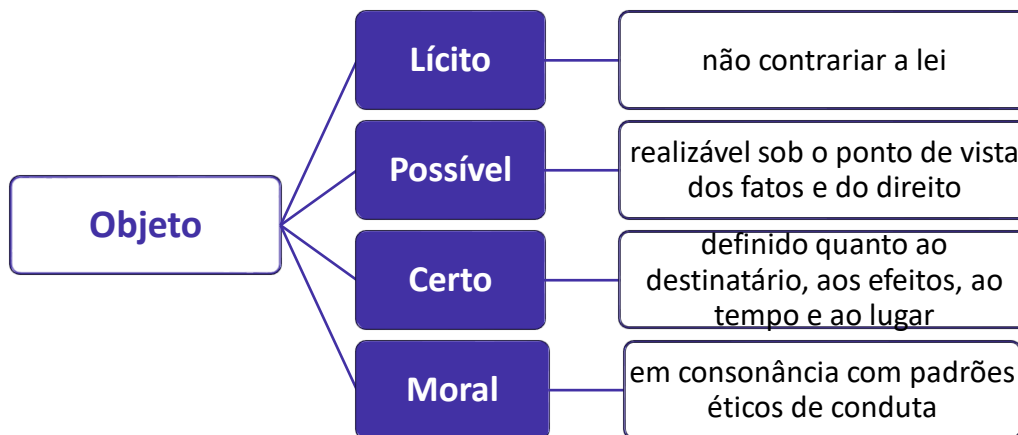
Objeto

Lícito

não contrariar a lei

Possível

realizável sob o ponto de vista dos fatos e do direito

Certo

definido quanto ao destinatário, aos efeitos, ao tempo e ao lugar

Moral

em consonância com padrões éticos de conduta